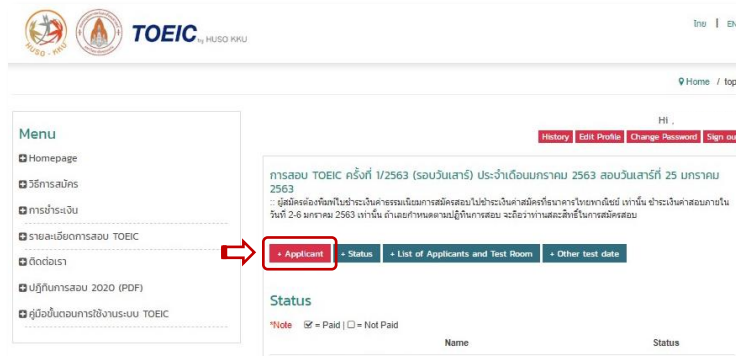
HUSO - KKU

TOEIC by HUSO KKU

ไทย | EN

Home / top

Hi ,

History Edit Profile Change Password Sign ou

Menu

Homepage

วิธีการสมัคร

การชำระเงิน

รายละเอียดการสอบ TOEIC

ติดต่อเรา

ปฏิทินการสอบ 2020 (PDF)

คู่มือขั้นตอนการใช้งานระบบ TOEIC

การสอบ TOEIC ครั้งที่ 1/2563 (รอบวันเสาร์) ประจำเดือนมกราคม 2563 สอบวันเสาร์ที่ 25 มกราคม 2563

:: ผู้สมัครต้องพิมพ์ใบชำระเงินค่าธรรมเนียมการสมัครสอบไปชำระเงินค่าสมัครที่ธนาคารไทยพาณิชย์ เท่านั้น ชำระเงินค่าสอบภายในวันที่ 2-6 มกราคม 2563 เท่านั้น ถ้าเลยกำหนดตามปฏิทินการสอบ จะถือว่าท่านสละสิทธิ์ในการสมัครสอบ

+ Applicant + Status + List of Applicants and Test Room + Other test date

Status

*Note ☑ = Paid | ☐ = Not Paid

Name Status